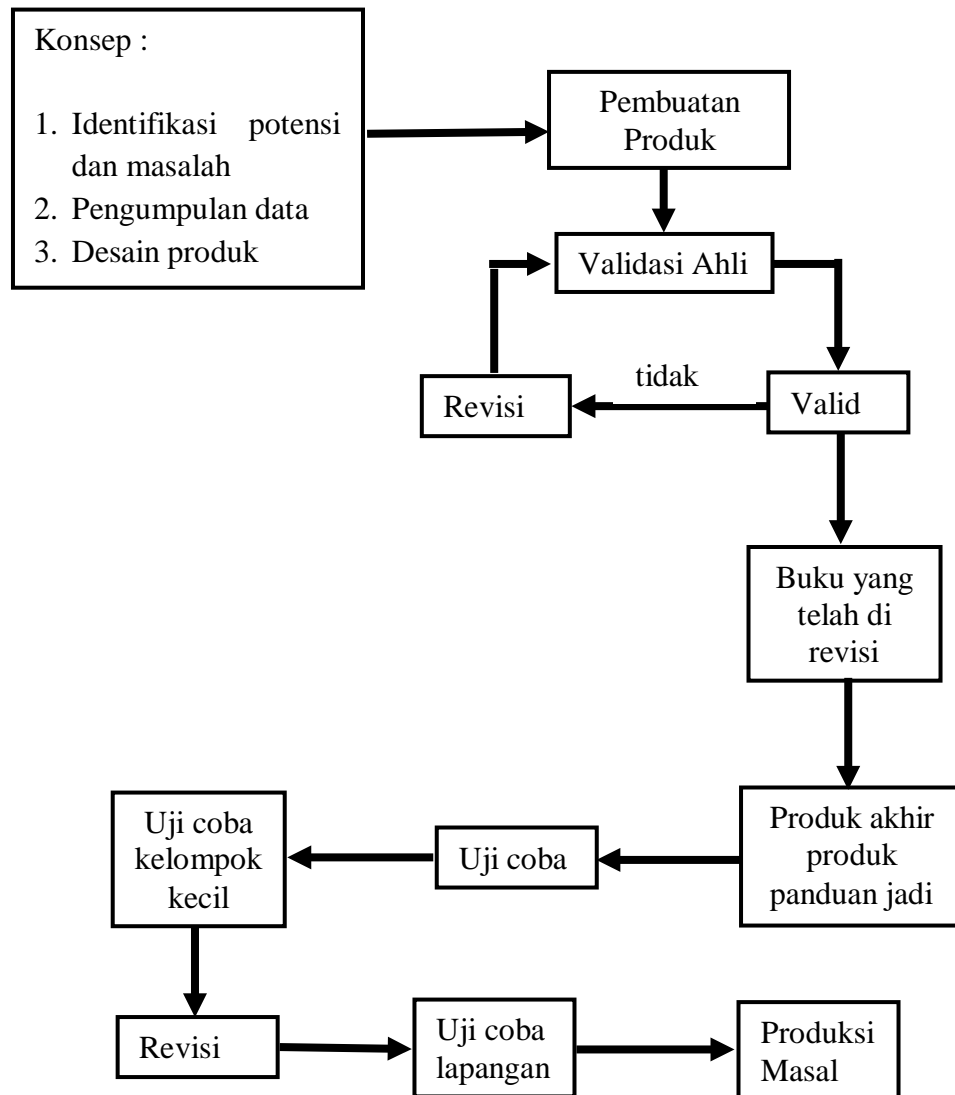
Konsep :

1. Identifikasi potensi dan masalah
2. Pengumpulan data
3. Desain produk

Pembuatan Produk

Validasi Ahli

tidak

Revisi

Valid

Buku yang telah di revisi

Produk akhir produk panduan jadi

Uji coba

Uji coba kelompok kecil

Revisi

Uji coba lapangan

Produksi Masal